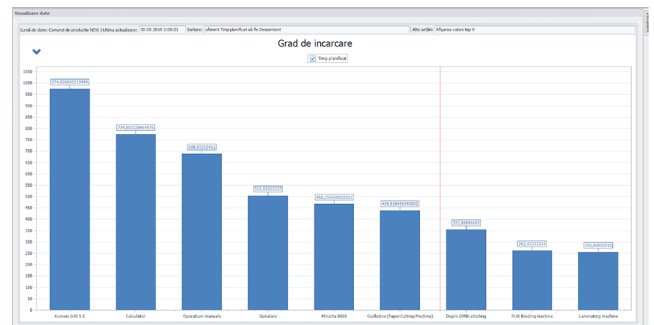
Vizualizare date

Sursă de date: Comenzi de productie NEW | Ultima actualizare: 20.05.2019 3:00:21 | Sortare: Aferent Timp planificat să fie Descendent | Alte setări: Afișarea valori top 0

Grad de incarcare

Timp planificat

1150
1100
1050
1000
950
900
850
800
750
700
650
600
550
500
450
400
350
300
250
200
150
100
50
0

974,500000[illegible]
779,0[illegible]
688,0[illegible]
503,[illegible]
466,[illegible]
433,6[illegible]
351,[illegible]
262,4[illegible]
255,8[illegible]

Komori G40 5-C
Calculator
Operatiuni manuale
Spiralare
Minolta 8000
Guillotine (Paper Cutting Machine)
Duplo DMB stitching
PUR Binding machine
Laminating machine